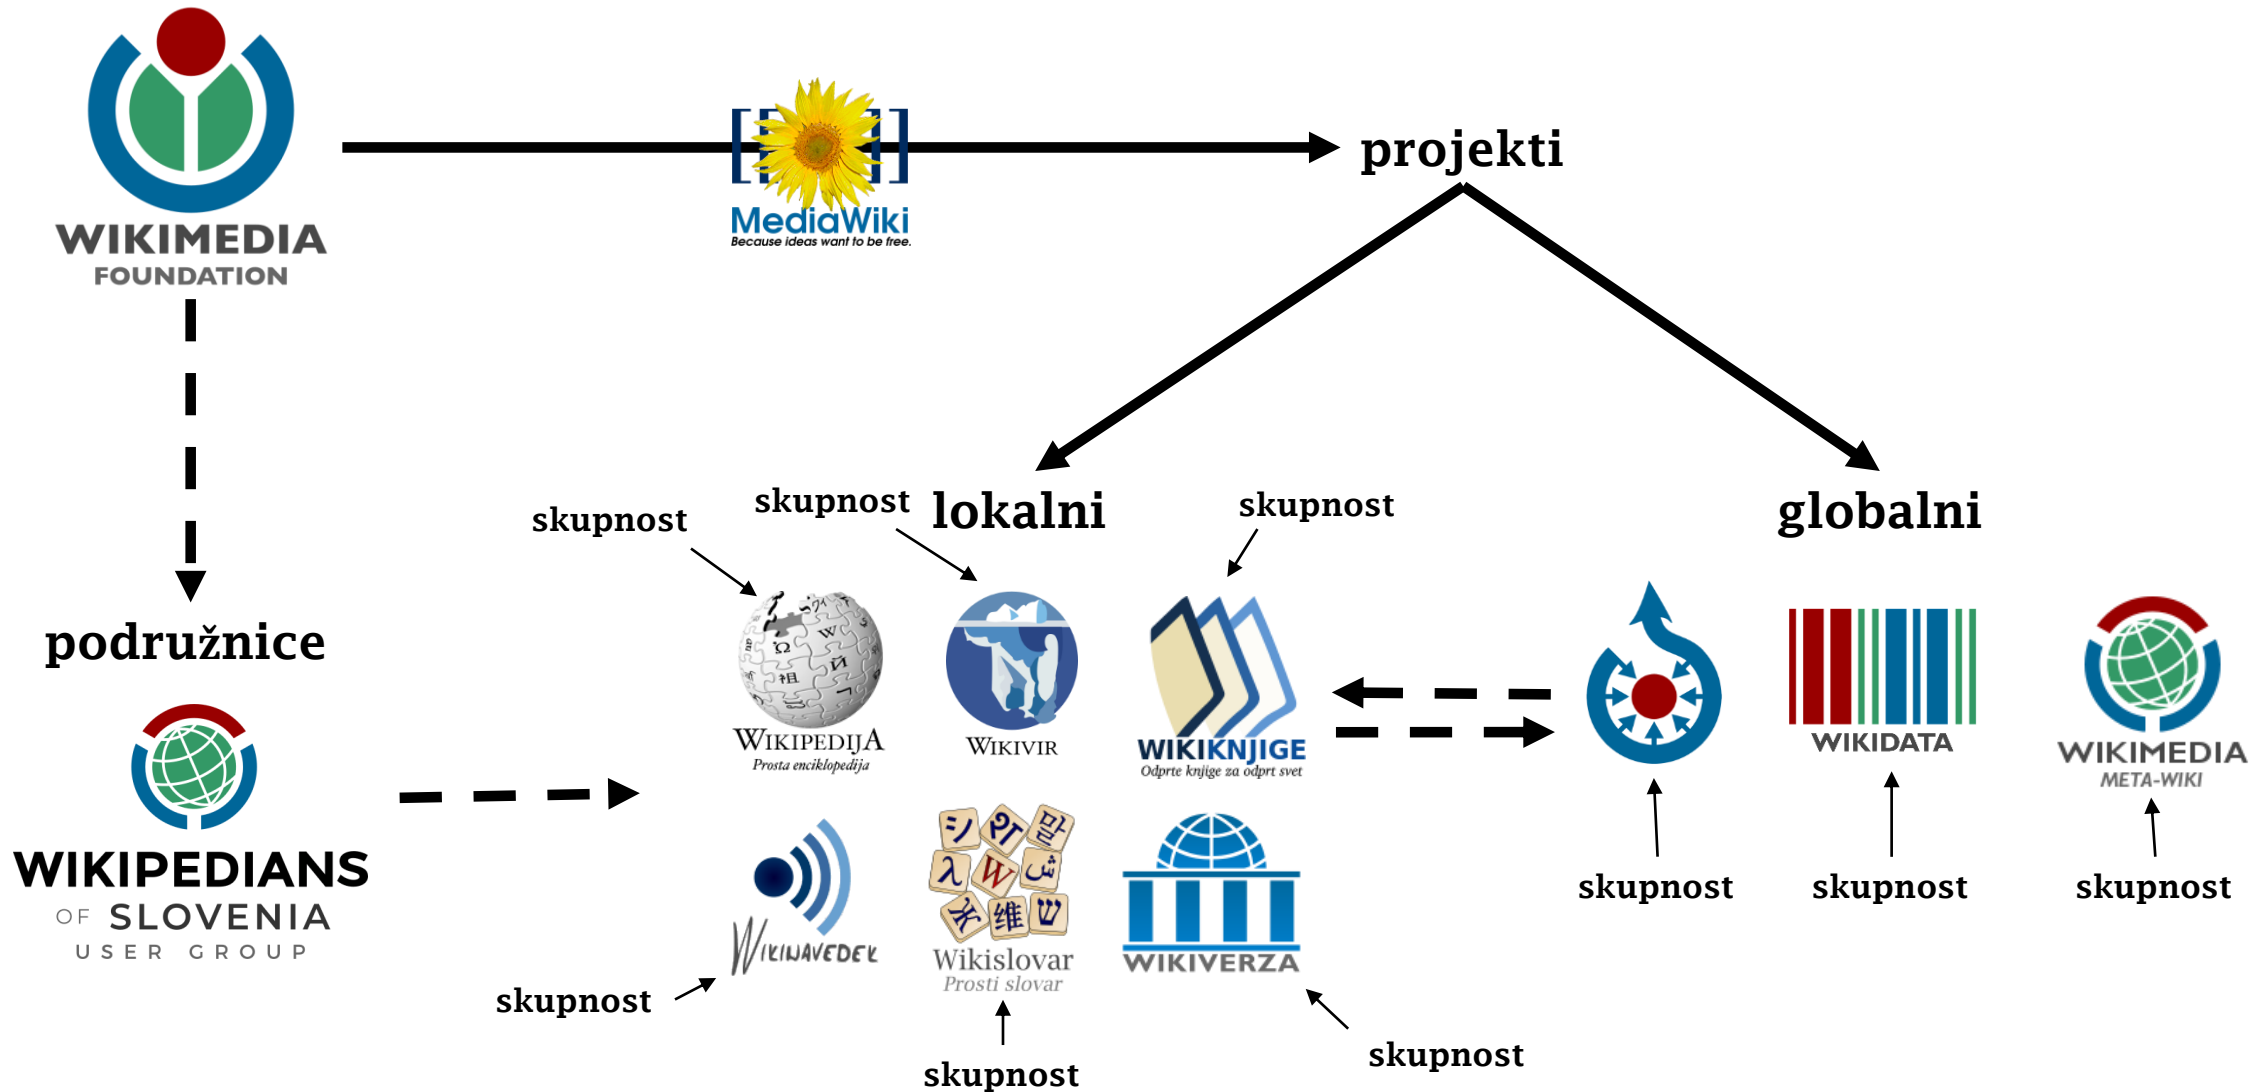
WIKIMEDIA
FOUNDATION

MediaWiki
Because ideas want to be free.

projekti

podružnice

WIKIPEDIANS
OF SLOVENIA
USER GROUP

skupnost

skupnost

lokalni

skupnost

globalni

WIKIPEDIJA
Prosta enciklopedija

WIKIVIR

WIKIKNJIGE
Odprte knjige za odprt svet

WIKIDATA

WIKIMEDIA
META-WIKI

WIKINAVEDEK

Wikislovar
Prosti slovar

WIKIVERZA

skupnost

skupnost

skupnost

skupnost

skupnost

skupnost

skupnost